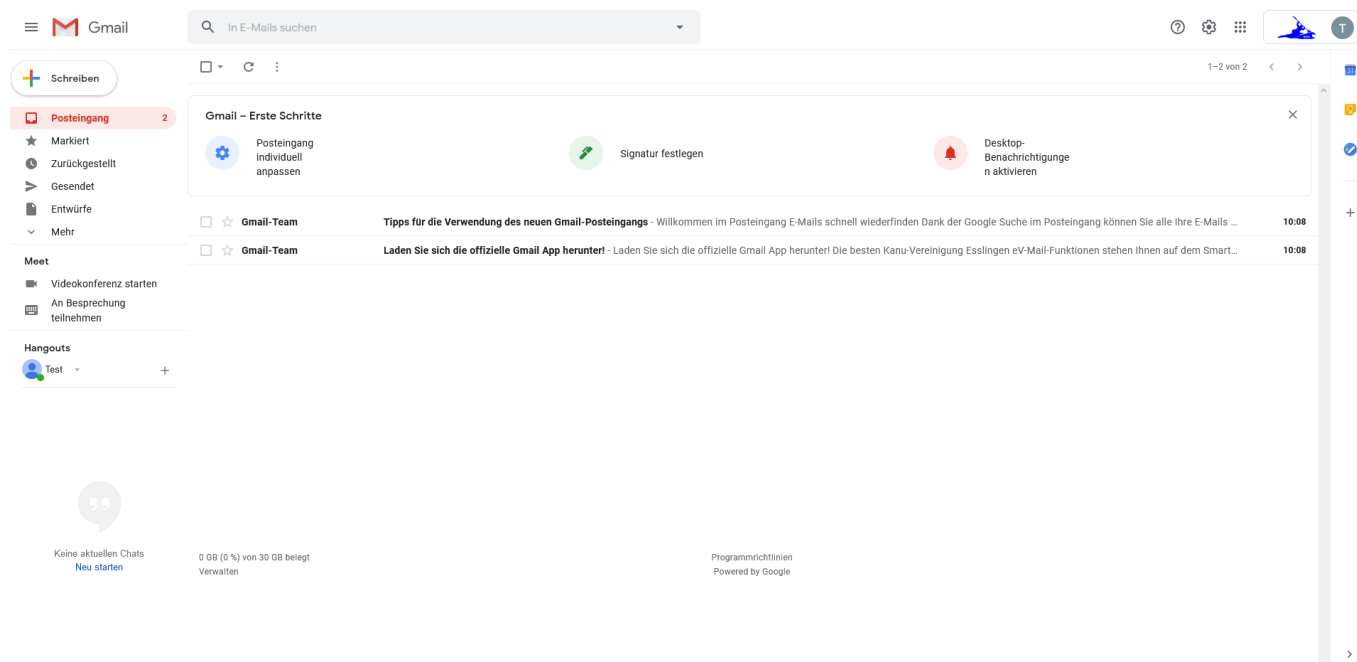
Gmail

In E-Mails suchen

T

Schreiben

Posteingang 2

Markiert

Zurückgestellt

Gesendet

Entwürfe

Mehr

Meet

Videokonferenz starten

An Besprechung teilnehmen

Hangouts

Test

1–2 von 2

Gmail – Erste Schritte

Posteingang individuell anpassen

Signatur festlegen

Desktop-Benachrichtigungen aktivieren

Gmail-Team **Tipps für die Verwendung des neuen Gmail-Posteingangs** - Willkommen im Posteingang E-Mails schnell wiederfinden Dank der Google Suche im Posteingang können Sie alle Ihre E-Mails ... 10:08

Gmail-Team **Laden Sie sich die offizielle Gmail App herunter!** - Laden Sie sich die offizielle Gmail App herunter! Die besten Kanu-Vereinigung Esslingen eV-Mail-Funktionen stehen Ihnen auf dem Smart... 10:08

Keine aktuellen Chats

Neu starten

0 GB (0 %) von 30 GB belegt

Verwalten

Programmrichtlinien

Powered by Google